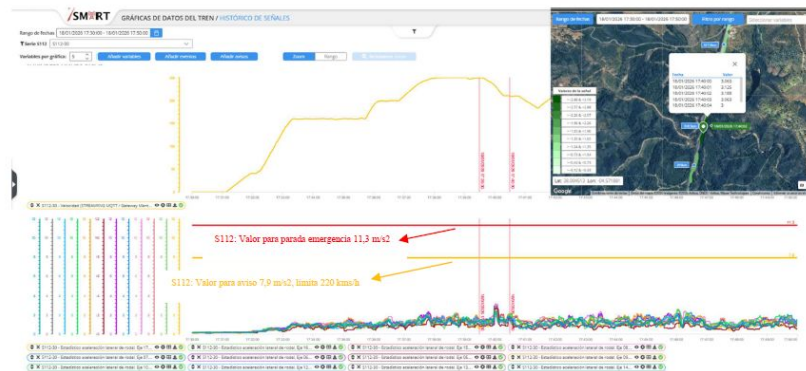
SMART GRÁFICAS DE DATOS DEL TREN / HISTÓRICO DE SEÑALES

Rango de fechas 18/01/2026 17:30:00 - 18/01/2026 17:50:00

Serie S112

Variables por gráfico 6

Añadir variables

Añadir eventos

Añadir avisos

Zoom

Rango

Rango de fechas 18/01/2026 17:30:00 - 18/01/2026 17:50:00

Filtro por rango

Fecha

Valor

Valores de la señal

S112: Valor para parada emergencia 11,3 m/s2

S112: Valor para aviso 7,9 m/s2, limite 220 km/h

Google

S112-30 - Velocidad (STREAMING MQTT - Gateway Mem...

S112-30 - Estadístico aceleración lateral de rodal. Eje 01...

S112-30 - Estadístico aceleración lateral de rodal. Eje 02...

S112-30 - Estadístico aceleración lateral de rodal. Eje 03...

S112-30 - Estadístico aceleración lateral de rodal. Eje 04...

S112-30 - Estadístico aceleración lateral de rodal. Eje 05...

S112-30 - Estadístico aceleración lateral de rodal. Eje 06...

S112-30 - Estadístico aceleración lateral de rodal. Eje 07...

S112-30 - Estadístico aceleración lateral de rodal. Eje 08...

S112-30 - Estadístico aceleración lateral de rodal. Eje 09...

S112-30 - Estadístico aceleración lateral de rodal. Eje 10...

S112-30 - Estadístico aceleración lateral de rodal. Eje 11...

S112-30 - Estadístico aceleración lateral de rodal. Eje 12...

S112-30 - Estadístico aceleración lateral de rodal. Eje 13...

S112-30 - Estadístico aceleración lateral de rodal. Eje 14...